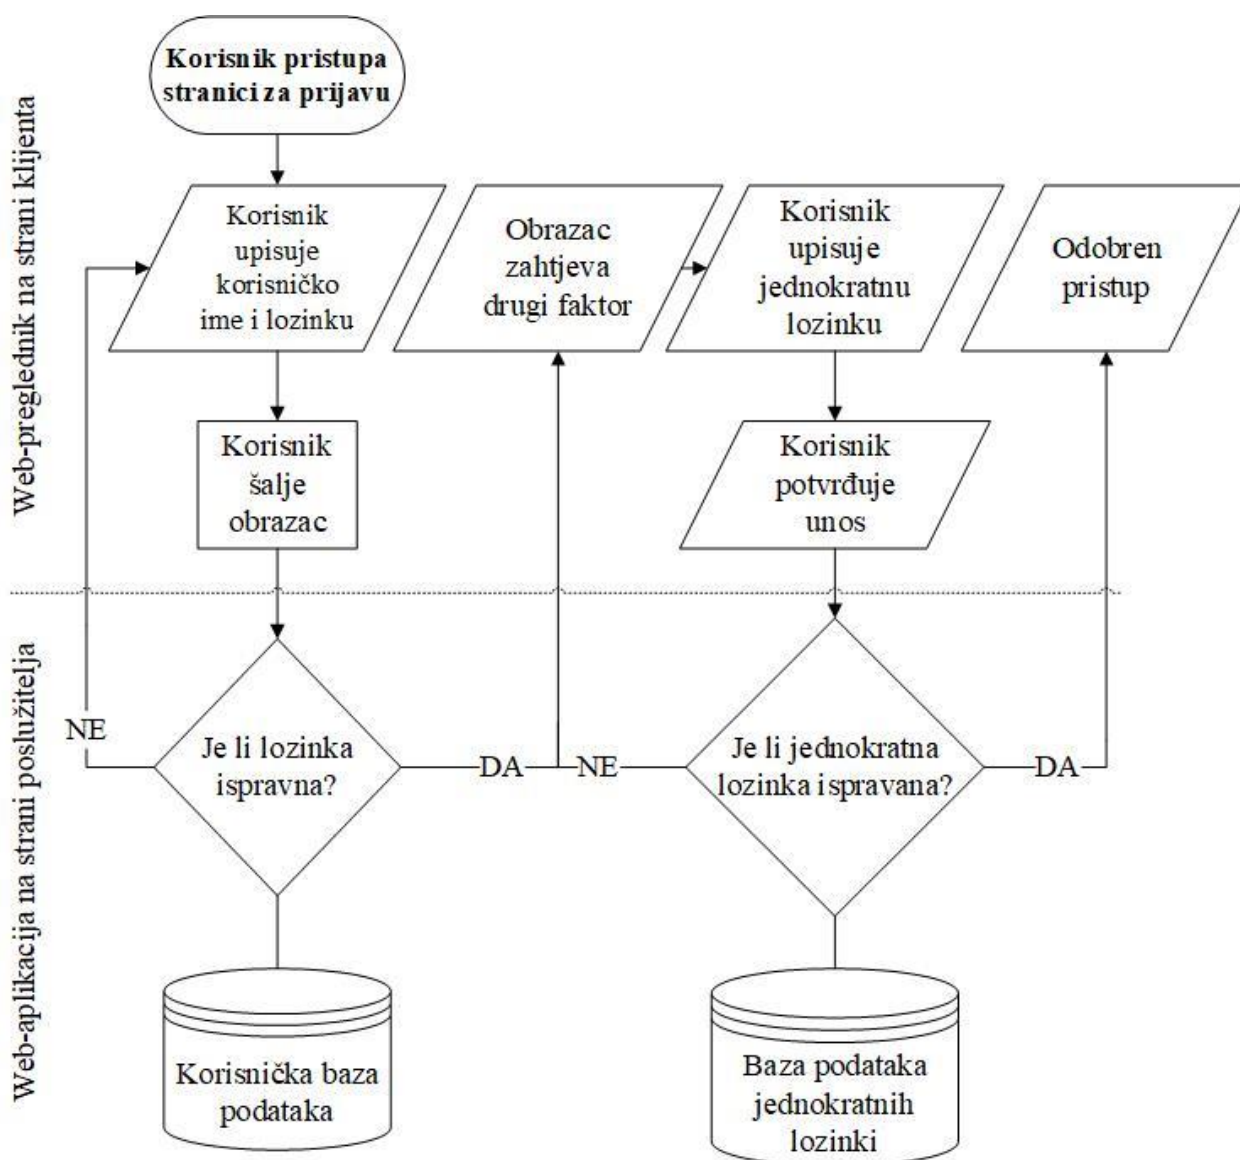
Web-preglednik na strani klijenta

Korisnik pristupa stranici za prijavu

Korisnik upisuje korisničko ime i lozinku

Obrazac zahtjeva drugi faktor

Korisnik upisuje jednokratnu lozinku

Odobren pristup

Korisnik šalje obrazac

Korisnik potvrđuje unos

Web-aplikacija na strani poslužitelja

NE

Je li lozinka ispravna?

DA

NE

Je li jednokratna lozinka ispravana?

DA

Korisnička baza podataka

Baza podataka jednokratnih lozinki